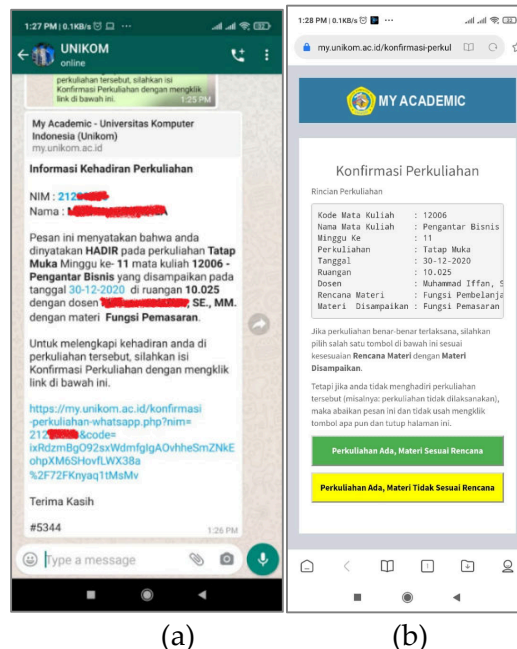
1:27 PM | 0.1KB/s

UNIKOM
online

perkuliahan tersebut, silahkan isi Konfirmasi Perkuliahan dengan mengklik link di bawah ini.
1:25 PM

My Academic - Universitas Komputer Indonesia (Unikom)
my.unikom.ac.id

Informasi Kehadiran Perkuliahan

NIM : 212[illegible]
Nama : M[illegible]

Pesan ini menyatakan bahwa anda dinyatakan HADIR pada perkuliahan Tatap Muka Minggu ke- 11 mata kuliah 12006 - Pengantar Bisnis yang disampaikan pada tanggal 30-12-2020 di ruangan 10.025 dengan dosen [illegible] SE., MM. dengan materi Fungsi Pemasaran.

Untuk melengkapi kehadiran anda di perkuliahan tersebut, silahkan isi Konfirmasi Perkuliahan dengan mengklik link di bawah ini.

https://my.unikom.ac.id/konfirmasi-perkuliahan-whatsapp.php?nim=212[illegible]&code=ixRdzmBgO92sxWdmfglgAOvhheSmZNkEohpXM6SHovfLWX38a%2F72FKnyaq1tMsMv

Terima Kasih

#5344
1:26 PM

Type a message

1:28 PM | 0.1KB/s

my.unikom.ac.id/konfirmasi-perkul

MY ACADEMIC

Konfirmasi Perkuliahan

Rincian Perkuliahan

| | |
|---|---|
| Kode Mata Kuliah | : 12006 |
| Nama Mata Kuliah | : Pengantar Bisnis |
| Minggu Ke | : 11 |
| Perkuliahan | : Tatap Muka |
| Tanggal | : 30-12-2020 |
| Ruangan | : 10.025 |
| Dosen | : Muhammad Iffan, S |
| Rencana Materi | : Fungsi Pembelaja |
| Materi Disampaikan | : Fungsi Pemasaran |

Jika perkuliahan benar-benar terlaksana, silahkan pilih salah satu tombol di bawah ini sesuai kesesuaian Rencana Materi dengan Materi Disampaikan.

Tetapi jika anda tidak menghadiri perkuliahan tersebut (misalnya: perkuliahan tidak dilaksanakan), maka abaikan pesan ini dan tidak usah mengklik tombol apa pun dan tutup halaman ini.

Perkuliahan Ada, Materi Sesuai Rencana

Perkuliahan Ada, Materi Tidak Sesuai Rencana

(a)
(b)